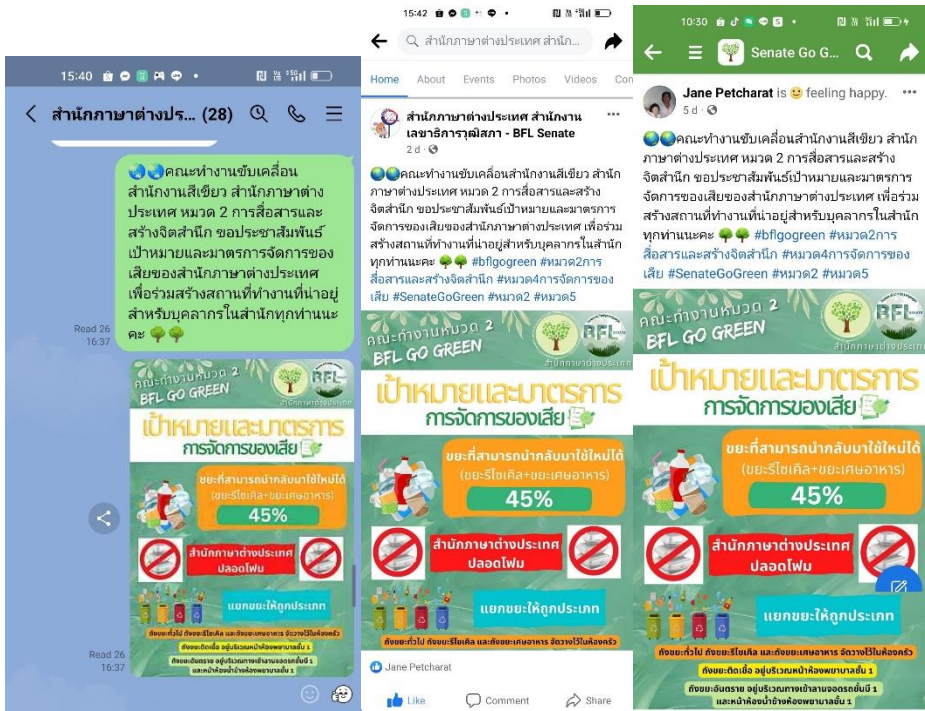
15:40

สำนักภาษาต่างประ... (28)

🌏🌏คณะทำงานขับเคลื่อนสำนักงานสีเขียว สำนักภาษาต่างประเทศ หมวด 2 การสื่อสารและสร้างจิตสำนึก ขอประชาสัมพันธ์เป้าหมายและมาตรการจัดการของเสียของสำนักภาษาต่างประเทศ เพื่อร่วมสร้างสถานที่ทำงานที่น่าอยู่สำหรับบุคลากรในสำนักทุกท่านนะคะ 🌳🌳

Read 26
16:37

คณะทำงานหมวด 2
BFL GO GREEN
BFL
สำนักภาษาต่างประเทศ
เป้าหมายและมาตรการ
การจัดการของเสีย
ขยะที่สามารถนำกลับมาใช้ใหม่ได้
(ขยะรีไซเคิล+ขยะเศษอาหาร)
45%
สำนักภาษาต่างประเทศ
ปลอดโฟม
แยกขยะให้ถูกประเภท
ถังขยะทั่วไป ถังขยะรีไซเคิล และถังขยะเศษอาหาร จัดวางไว้ในห้องครัว
ถังขยะติดเชื้อ อยู่บริเวณหน้าห้องพยาบาลชั้น 1
ถังขยะอันตราย อยู่บริเวณทางเข้าลานจอดรถชั้น 1 และหน้าห้องน้ำข้างห้องพยาบาลชั้น 1

Read 26
16:37

15:42

สำนักภาษาต่างประเทศ สำนัก...

Home About Events Photos Videos Con

สำนักภาษาต่างประเทศ สำนักงานเลขาธิการวุฒิสภา - BFL Senate
2 d ·

🌏🌏คณะทำงานขับเคลื่อนสำนักงานสีเขียว สำนักภาษาต่างประเทศ หมวด 2 การสื่อสารและสร้างจิตสำนึก ขอประชาสัมพันธ์เป้าหมายและมาตรการจัดการของเสียของสำนักภาษาต่างประเทศ เพื่อร่วมสร้างสถานที่ทำงานที่น่าอยู่สำหรับบุคลากรในสำนักทุกท่านนะคะ 🌳🌳 #bflgogreen #หมวด2การสื่อสารและสร้างจิตสำนึก #หมวด4การจัดการของเสีย #SenateGoGreen #หมวด2 #หมวด5

คณะทำงานหมวด 2
BFL GO GREEN
BFL
สำนักภาษาต่างประเทศ
เป้าหมายและมาตรการ
การจัดการของเสีย
ขยะที่สามารถนำกลับมาใช้ใหม่ได้
(ขยะรีไซเคิล+ขยะเศษอาหาร)
45%
สำนักภาษาต่างประเทศ
ปลอดโฟม
แยกขยะให้ถูกประเภท
ถังขยะทั่วไป ถังขยะรีไซเคิล และถังขยะเศษอาหาร จัดวางไว้ในห้องครัว

Jane Petcharat

Like Comment Share

10:30

Senate Go G...

Jane Petcharat is 🙂 feeling happy.
5d ·

🌏🌏คณะทำงานขับเคลื่อนสำนักงานสีเขียว สำนักภาษาต่างประเทศ หมวด 2 การสื่อสารและสร้างจิตสำนึก ขอประชาสัมพันธ์เป้าหมายและมาตรการจัดการของเสียของสำนักภาษาต่างประเทศ เพื่อร่วมสร้างสถานที่ทำงานที่น่าอยู่สำหรับบุคลากรในสำนักทุกท่านนะคะ 🌳🌳 #bflgogreen #หมวด2การสื่อสารและสร้างจิตสำนึก #หมวด4การจัดการของเสีย #SenateGoGreen #หมวด2 #หมวด5

คณะทำงานหมวด 2
BFL GO GREEN
BFL
สำนักภาษาต่างประเทศ
เป้าหมายและมาตรการ
การจัดการของเสีย
ขยะที่สามารถนำกลับมาใช้ใหม่ได้
(ขยะรีไซเคิล+ขยะเศษอาหาร)
45%
สำนักภาษาต่างประเทศ
ปลอดโฟม
แยกขยะให้ถูกประเภท
ถังขยะทั่วไป ถังขยะรีไซเคิล และถังขยะเศษอาหาร จัดวางไว้ในห้องครัว
ถังขยะติดเชื้อ อยู่บริเวณหน้าห้องพยาบาลชั้น 1
ถังขยะอันตราย อยู่บริเวณทางเข้าลานจอดรถชั้น 1 และหน้าห้องน้ำข้างห้องพยาบาลชั้น 1